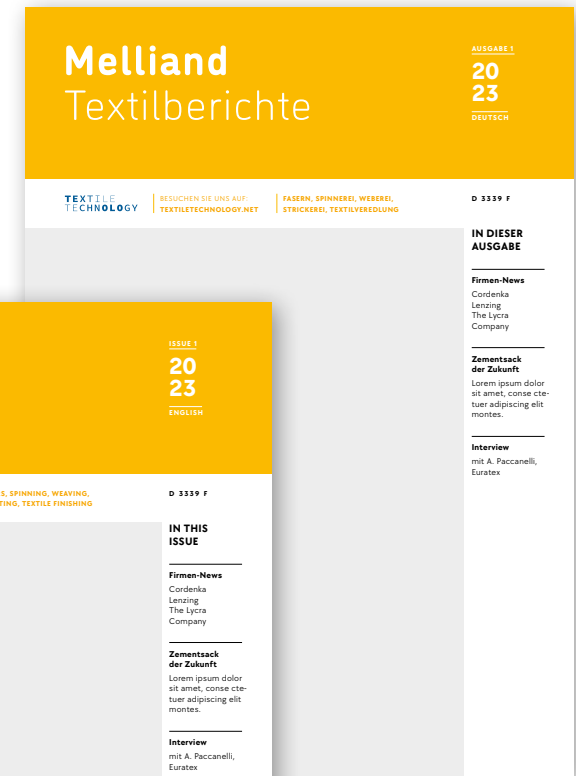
Melliand
Textilberichte

AUSGABE 1
20
23
DEUTSCH

TEXTILE
TECHNOLOGY

BESUCHEN SIE UNS AUF:
TEXTILETECHNOLOGY.NET

FASERN, SPINNEREI, WEBEREI,
STRICKEREI, TEXTILVEREDLUNG

D 3339 F

IN DIESER AUSGABE

Firmen-News
Cordenka
Lenzing
The Lycra Company

Zementsack der Zukunft
Lorem ipsum dolor sit amet, conse ctetuer adipiscing elit montes.

Interview
mit A. Paccanelli, Euratex

ISSUE 1
20
23
ENGLISH

S, SPINNING, WEAVING,
TING, TEXTILE FINISHING

D 3339 F

IN THIS ISSUE

Firmen-News
Cordenka
Lenzing
The Lycra Company

Zementsack der Zukunft
Lorem ipsum dolor sit amet, conse ctetuer adipiscing elit montes.

Interview
mit A. Paccanelli, Euratex